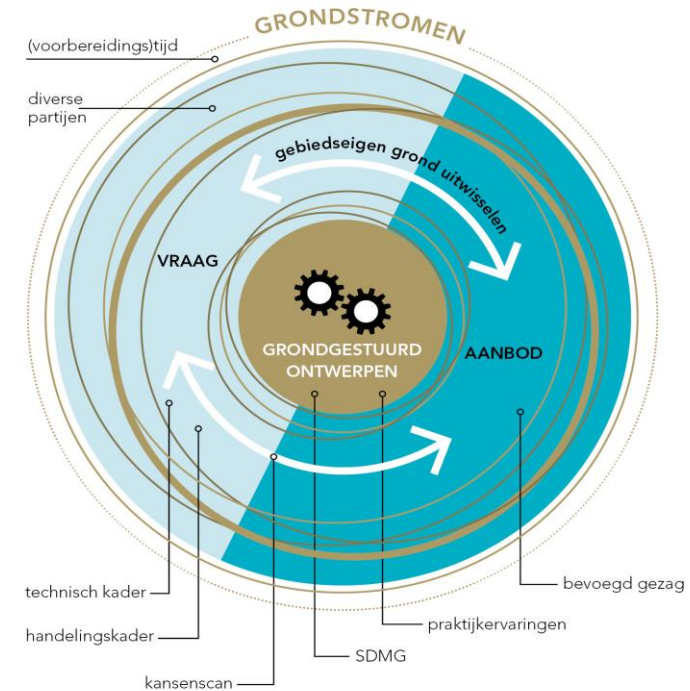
GRONDSTROMEN

(voorbereidings)tijd

diverse partijen

gebiedseigen grond uitwisselen

VRAAG

GRONDGESTUURD ONTWERPEN

AANBOD

technisch kader

handelingskader

kansenscan

SDMG

praktijkervaringen

bevoegd gezag